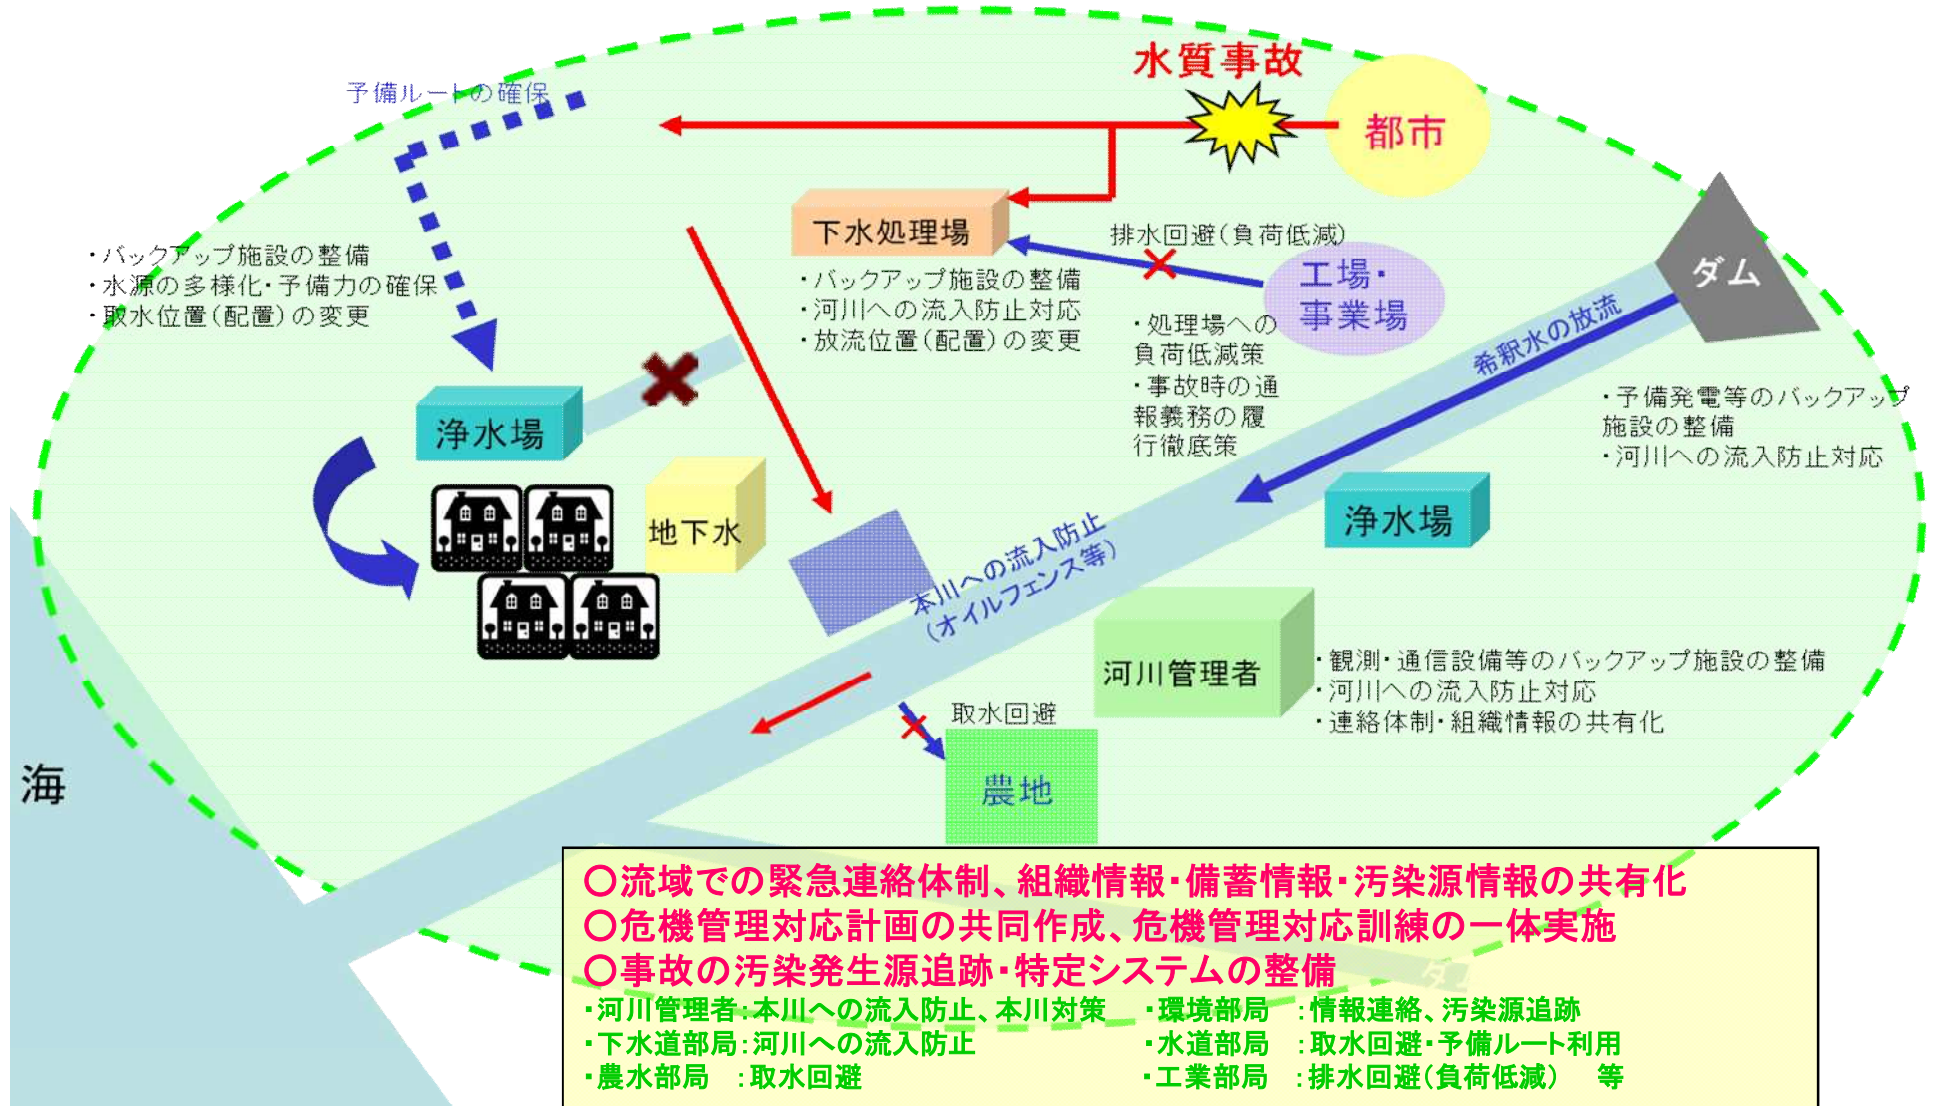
水質事故

都市

予備ルートの確保

下水処理場

排水回避(負荷低減)

工場・事業場

ダム

・バックアップ施設の整備
・水源の多様化・予備力の確保
・取水位置(配置)の変更

・バックアップ施設の整備
・河川への流入防止対応
・放流位置(配置)の変更

・処理場への負荷低減策
・事故時の通報義務の履行徹底策

希釈水の放流

・予備発電等のバックアップ施設の整備
・河川への流入防止対応

浄水場

地下水

浄水場

本川への流入防止(オイルフェンス等)

河川管理者

・観測・通信設備等のバックアップ施設の整備
・河川への流入防止対応
・連絡体制・組織情報の共有化

取水回避

農地

海

○流域での緊急連絡体制、組織情報・備蓄情報・汚染源情報の共有化
○危機管理対応計画の共同作成、危機管理対応訓練の一体実施
○事故の汚染発生源追跡・特定システムの整備

・河川管理者:本川への流入防止、本川対策
・下水道部局:河川への流入防止
・農水部局 :取水回避
・環境部局 :情報連絡、汚染源追跡
・水道部局 :取水回避・予備ルート利用
・工業部局 :排水回避(負荷低減) 等